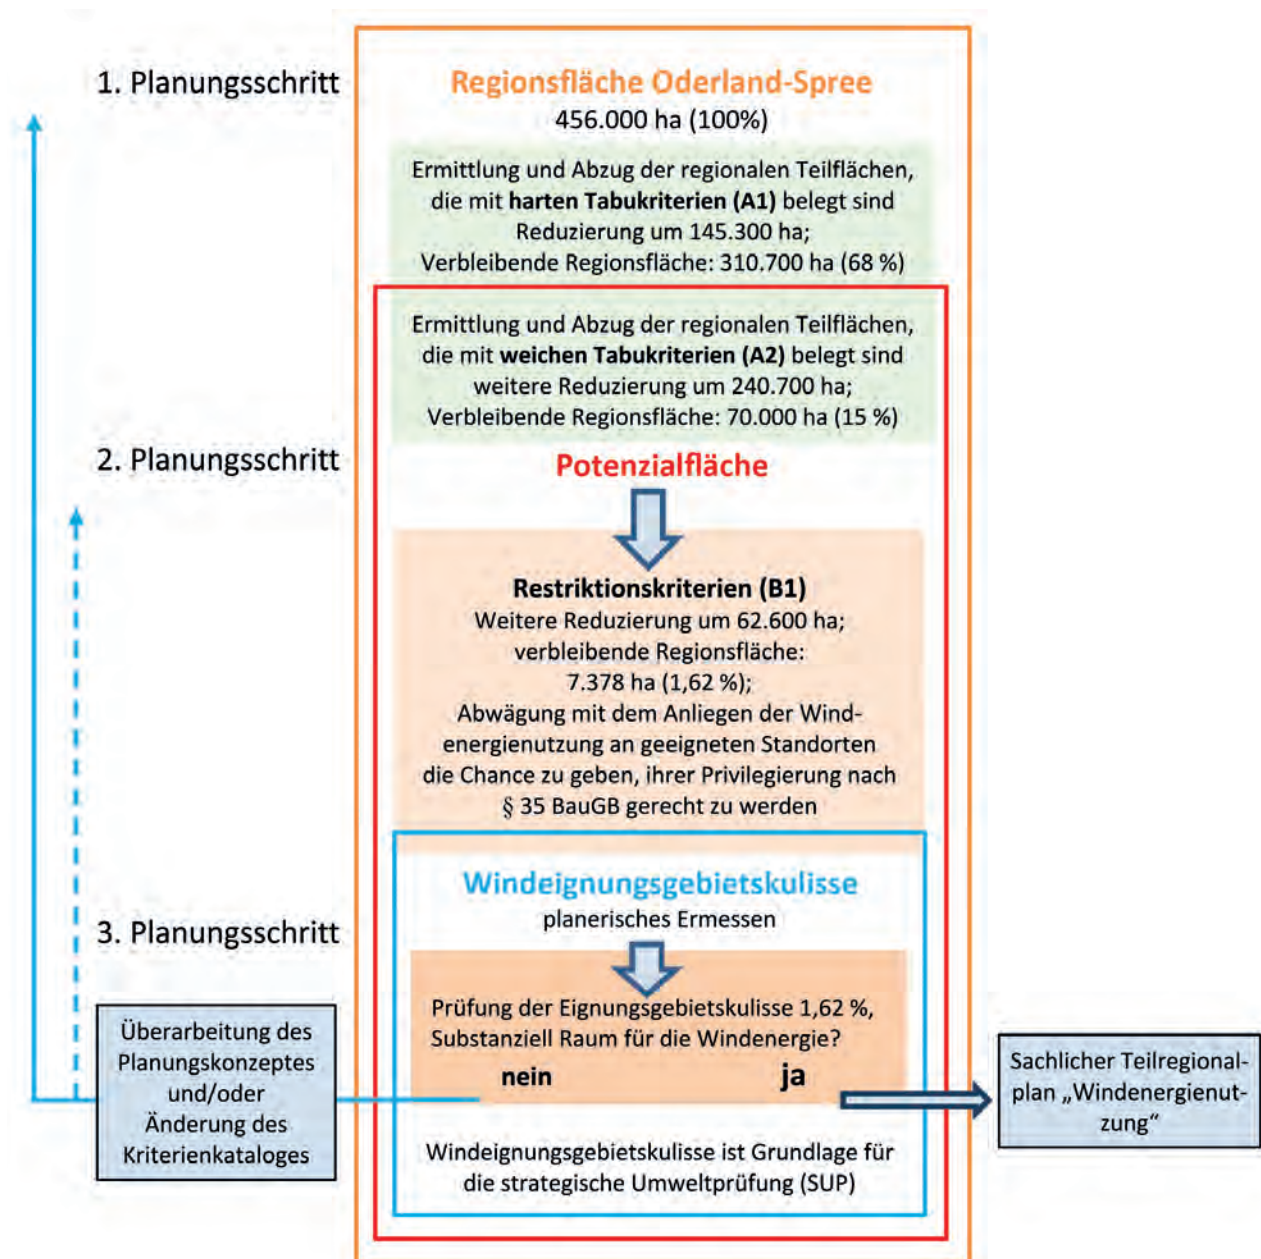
1. Planungsschritt

Regionsfläche Oderland-Spree
456.000 ha (100%)

Ermittlung und Abzug der regionalen Teilflächen, die mit **harten Tabukriterien (A1)** belegt sind
Reduzierung um 145.300 ha;
Verbleibende Regionsfläche: 310.700 ha (68 %)

Ermittlung und Abzug der regionalen Teilflächen, die mit **weichen Tabukriterien (A2)** belegt sind
weitere Reduzierung um 240.700 ha;
Verbleibende Regionsfläche: 70.000 ha (15 %)

2. Planungsschritt

Potenzialfläche

**Restriktionskriterien (B1)**
Weitere Reduzierung um 62.600 ha;
verbleibende Regionsfläche:
7.378 ha (1,62 %);
Abwägung mit dem Anliegen der Windenergienutzung an geeigneten Standorten die Chance zu geben, ihrer Privilegierung nach § 35 BauGB gerecht zu werden

Windeignungsgebietskulisse
planerisches Ermessen

3. Planungsschritt

Prüfung der Eignungsgebietskulisse 1,62 %,
Substanziell Raum für die Windenergie?
nein ja

Überarbeitung des Planungskonzeptes und/oder Änderung des Kriterienkataloges

Sachlicher Teilregionalplan „Windenergienutzung"

Windeignungsgebietskulisse ist Grundlage für die strategische Umweltprüfung (SUP)